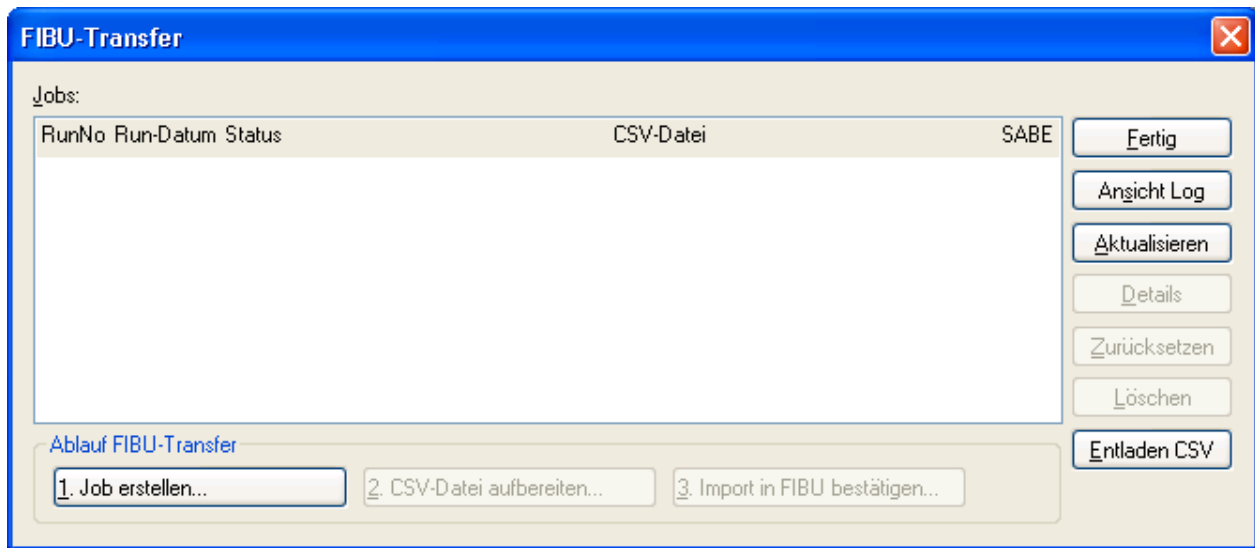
FIBU-Transfer

Jobs:

| RunNo | Run-Datum | Status | CSV-Datei | SABE |
|---|---|---|---|---|

Fertig
Ansicht Log
Aktualisieren
Details
Zurücksetzen
Löschen
Entladen CSV

Ablauf FIBU-Transfer
1. Job erstellen...
2. CSV-Datei aufbereiten...
3. Import in FIBU bestätigen...